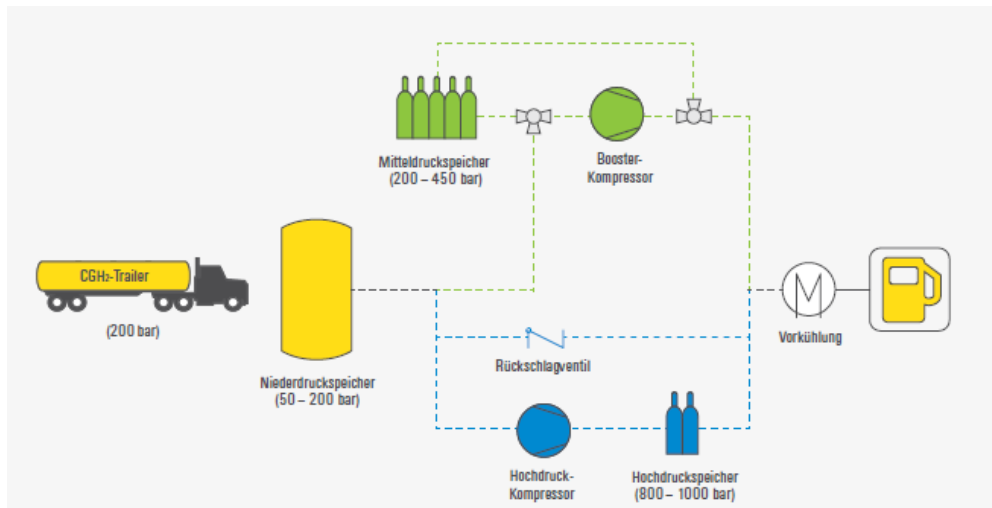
Mitteldruckspeicher
(200 – 450 bar)

Booster-
Kompressor

$CGH_2$-Trailer

(200 bar)

Niederdruckspeicher
(50 – 200 bar)

Rückschlagventil

Vorkühlung

Hochdruck-
Kompressor

Hochdruckspeicher
(800 – 1000 bar)